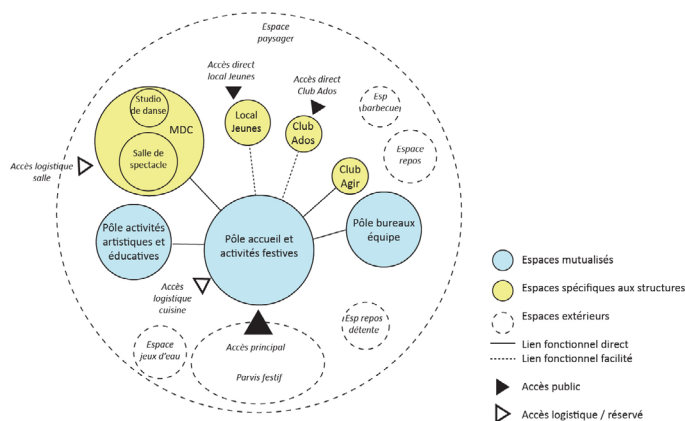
Espace paysager

Accès direct local Jeunes

Accès direct Club Ados

Studio de danse

MDC

Salle de spectacle

Local Jeunes

Club Ados

Esp barbecue

Espace repos

Accès logistique salle

Club Agir

Pôle activités artistiques et éducatives

Pôle accueil et activités festives

Pôle bureaux équipe

Accès logistique cuisine

Esp repos détente

Espace jeux d'eau

Accès principal

Parvis festif

Espaces mutualisés

Espaces spécifiques aux structures

Espaces extérieurs

Lien fonctionnel direct

Lien fonctionnel facilité

Accès public

Accès logistique / réservé